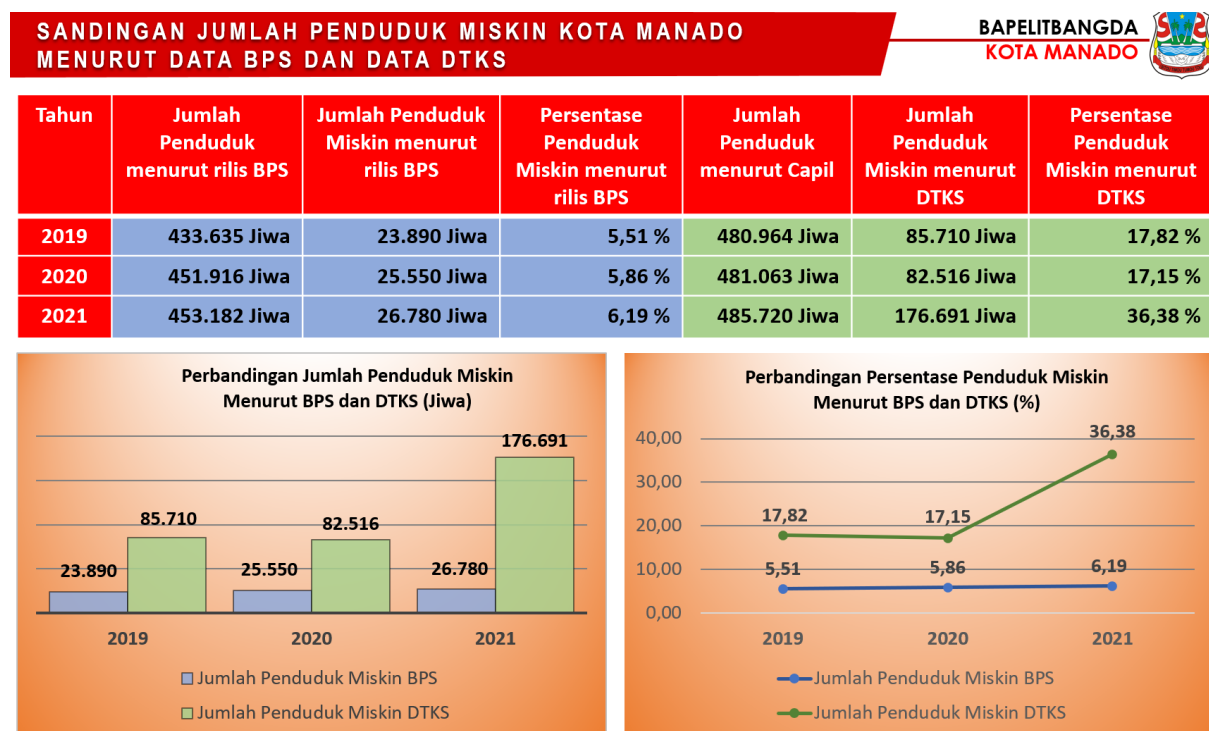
SANDINGAN JUMLAH PENDUDUK MISKIN KOTA MANADO MENURUT DATA BPS DAN DATA DTKS

BAPELITBANGDA
KOTA MANADO

| Tahun | Jumlah Penduduk menurut rilis BPS | Jumlah Penduduk Miskin menurut rilis BPS | Persentase Penduduk Miskin menurut rilis BPS | Jumlah Penduduk menurut Capil | Jumlah Penduduk Miskin menurut DTKS | Persentase Penduduk Miskin menurut DTKS |
|---|---|---|---|---|---|---|
| 2019 | 433.635 Jiwa | 23.890 Jiwa | 5,51 % | 480.964 Jiwa | 85.710 Jiwa | 17,82 % |
| 2020 | 451.916 Jiwa | 25.550 Jiwa | 5,86 % | 481.063 Jiwa | 82.516 Jiwa | 17,15 % |
| 2021 | 453.182 Jiwa | 26.780 Jiwa | 6,19 % | 485.720 Jiwa | 176.691 Jiwa | 36,38 % |

Perbandingan Jumlah Penduduk Miskin Menurut BPS dan DTKS (Jiwa)

23.890
85.710
25.550
82.516
26.780
176.691
2019
2020
2021
Jumlah Penduduk Miskin BPS
Jumlah Penduduk Miskin DTKS

Perbandingan Persentase Penduduk Miskin Menurut BPS dan DTKS (%)

40,00
30,00
20,00
10,00
0,00
17,82
17,15
36,38
5,51
5,86
6,19
2019
2020
2021
Jumlah Penduduk Miskin BPS
Jumlah Penduduk Miskin DTKS